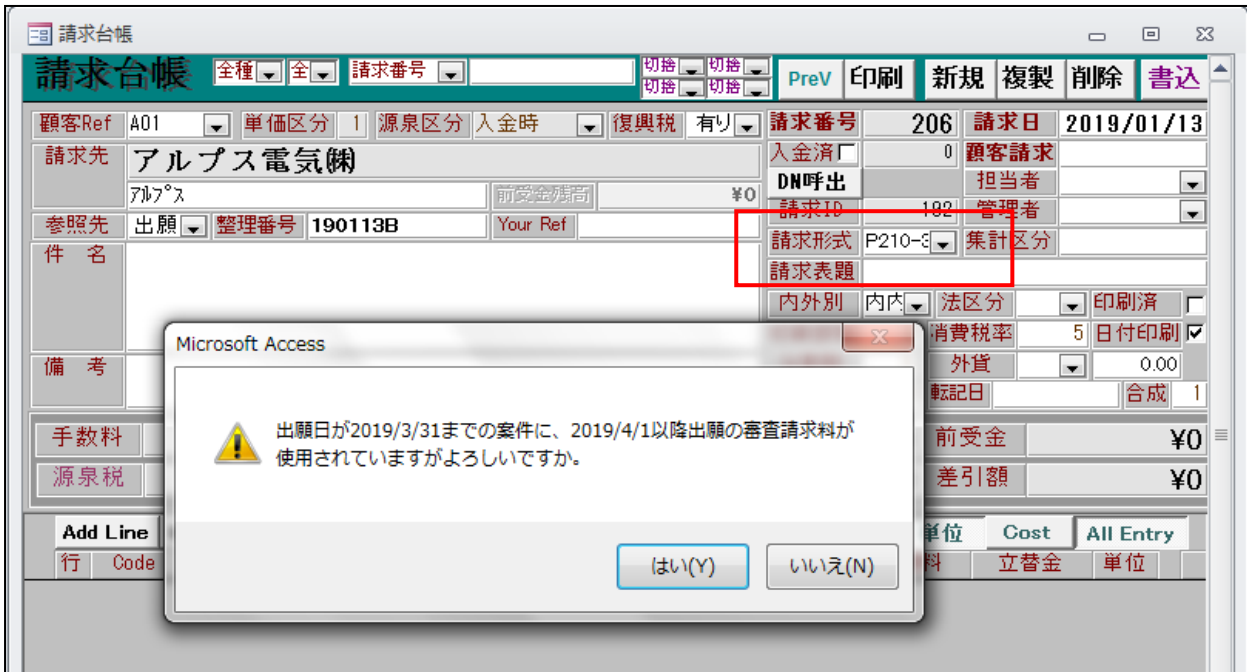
請求台帳

請求台帳 全種 全 請求番号 切捨 切捨 切捨 切捨 PreV 印刷 新規 複製 削除 書込

顧客Ref A01 単価区分 1 源泉区分 入金時 復興税 有り 請求番号 206 請求日 2019/01/13

請求先 アルプス電気㈱ 入金済 0 顧客請求

ｱﾙﾌﾟｽ 前受金残高 ¥0 DN呼出 担当者

参照先 出願 整理番号 190113B Your Ref 請求ID 182 管理者

件 名 請求形式 P210-3 集計区分

請求表題

内外別 内内 法区分 印刷済

備 考 消費税率 5 日付印刷

外貨 0.00

転記日 合成 1

手数料 前受金 ¥0

源泉税 差引額 ¥0

Add Line 単位 Cost All Entry

行 Code 料 立替金 単位

Microsoft Access

出願日が2019/3/31までの案件に、2019/4/1以降出願の審査請求料が使用されていますがよろしいですか。

はい(Y) いいえ(N)